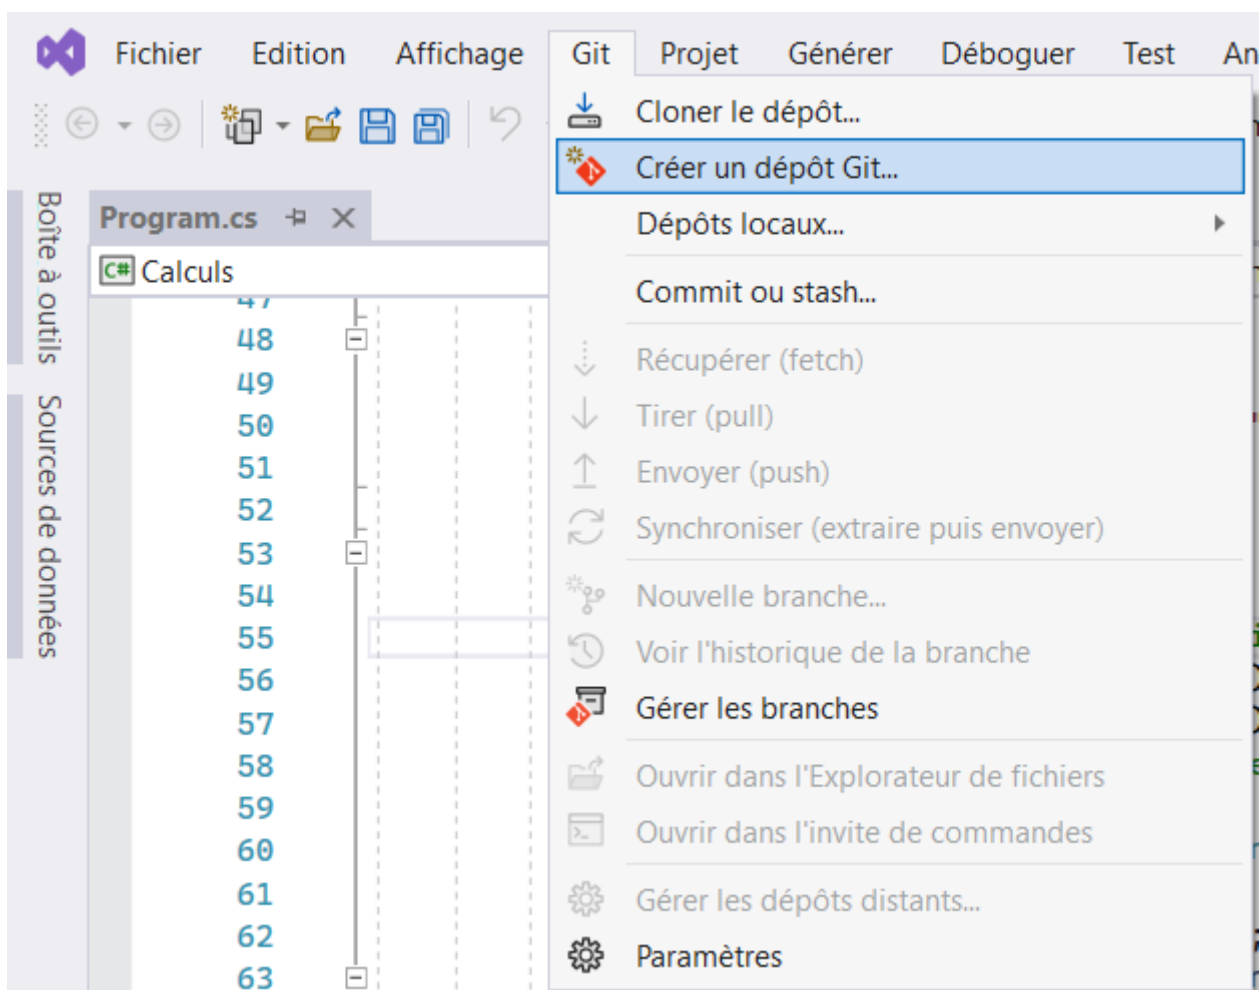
Fichier Edition Affichage Git Projet Générer Déboguer Test An

Boîte à outils Sources de données

Program.cs

Calculs

47
48
49
50
51
52
53
54
55
56
57
58
59
60
61
62
63

Cloner le dépôt...
Créer un dépôt Git...
Dépôts locaux...
Commit ou stash...
Récupérer (fetch)
Tirer (pull)
Envoyer (push)
Synchroniser (extraire puis envoyer)
Nouvelle branche...
Voir l'historique de la branche
Gérer les branches
Ouvrir dans l'Explorateur de fichiers
Ouvrir dans l'invite de commandes
Gérer les dépôts distants...
Paramètres